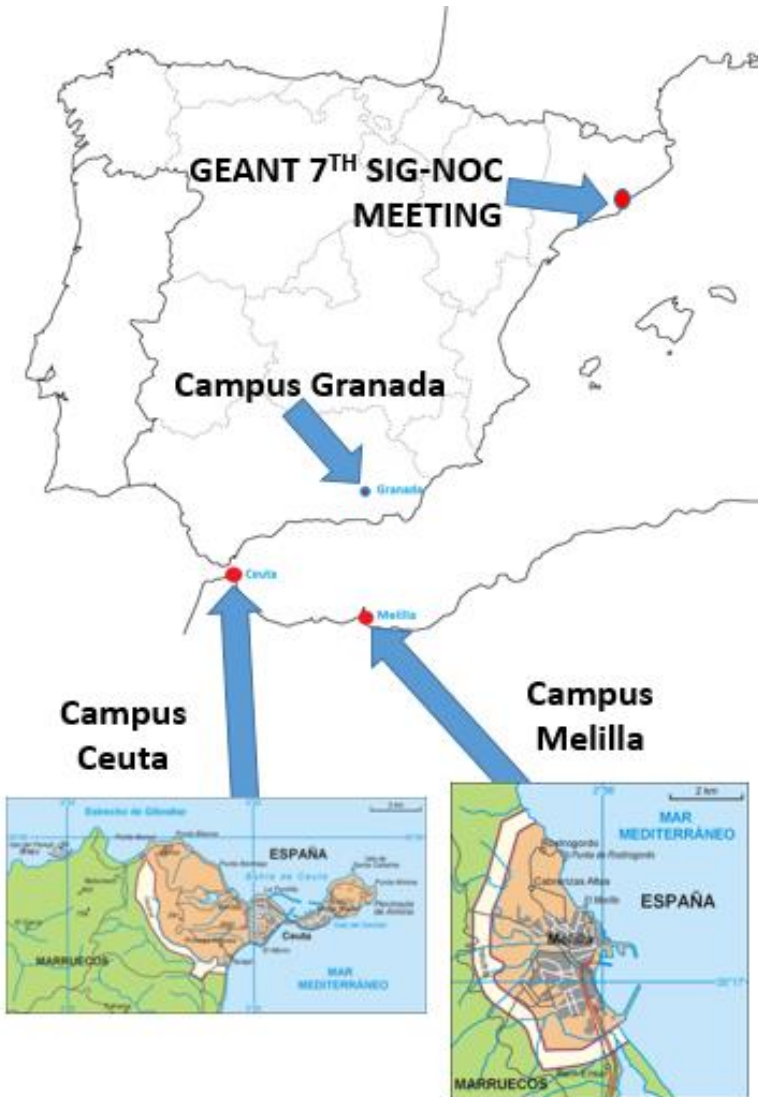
GEANT 7$^{TH}$ SIG-NOC MEETING

Campus Granada

Granada

Ceuta

Melilla

Campus Ceuta

Campus Melilla

Estrecho de Gibraltar

ESPAÑA

Bahía de Ceuta

Ceuta

MARRUECOS

MAR MEDITERRÁNEO

2 km

MAR MEDITERRÁNEO

Rostrogordo

Punta de Rostrogordo

Cabrerizas Altas

ESPAÑA

Melilla

MARRUECOS